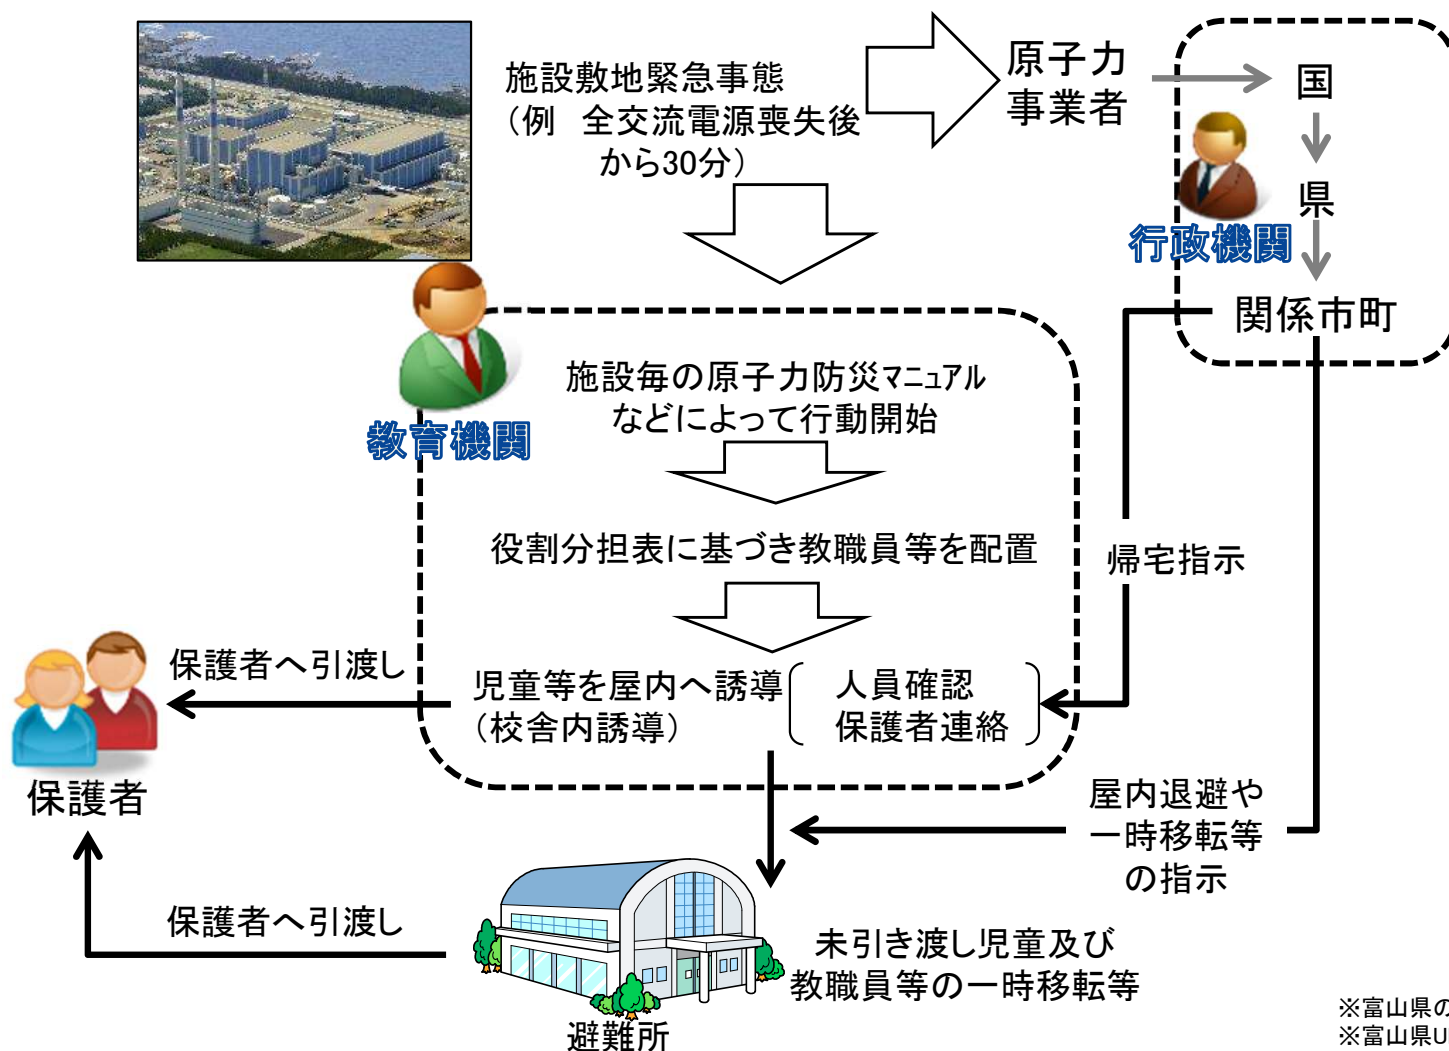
施設敷地緊急事態
（例　全交流電源喪失後から30分）

原子力事業者

国
県
行政機関
関係市町

教育機関

施設毎の原子力防災マニュアルなどによって行動開始

役割分担表に基づき教職員等を配置

児童等を屋内へ誘導
（校舎内誘導）

人員確認
保護者連絡

帰宅指示

保護者へ引渡し

保護者

屋内退避や一時移転等の指示

保護者へ引渡し

未引き渡し児童及び教職員等の一時移転等

避難所

※富山県の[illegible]
※富山県U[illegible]